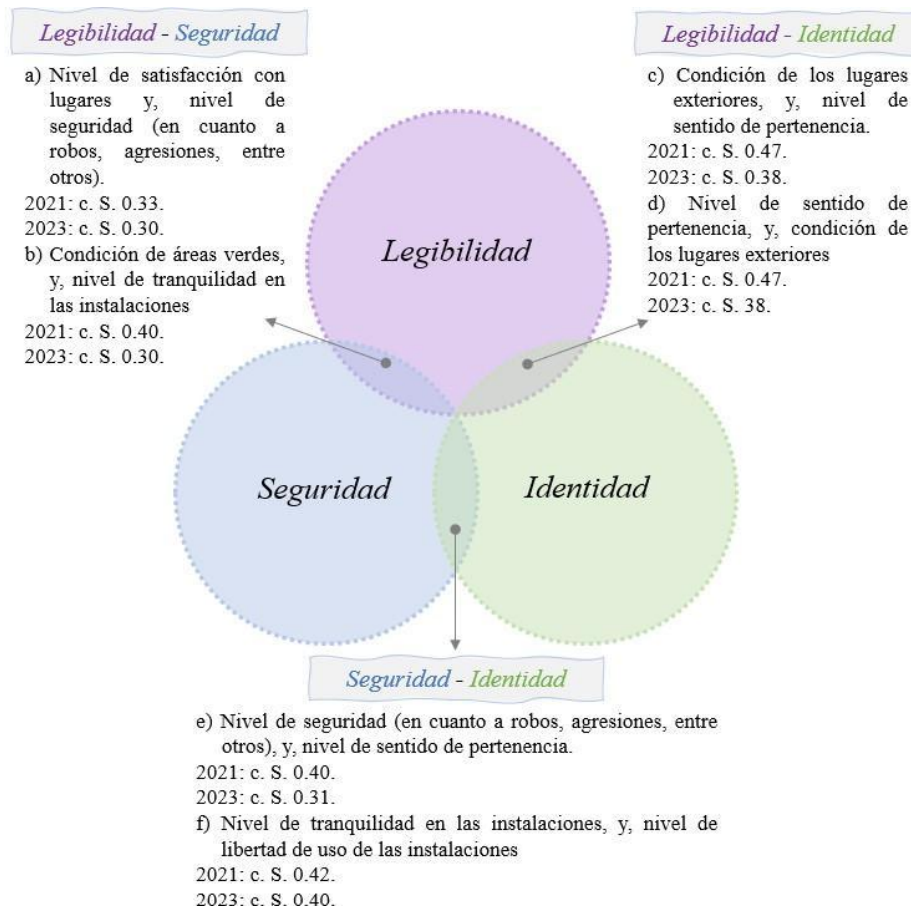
Legibilidad - Seguridad

a) Nivel de satisfacción con lugares y, nivel de seguridad (en cuanto a robos, agresiones, entre otros).
2021: c. S. 0.33.
2023: c. S. 0.30.
b) Condición de áreas verdes, y, nivel de tranquilidad en las instalaciones
2021: c. S. 0.40.
2023: c. S. 0.30.

Legibilidad - Identidad

c) Condición de los lugares exteriores, y, nivel de sentido de pertenencia.
2021: c. S. 0.47.
2023: c. S. 0.38.
d) Nivel de sentido de pertenencia, y, condición de los lugares exteriores
2021: c. S. 0.47.
2023: c. S. 38.

Legibilidad

Seguridad

Identidad

Seguridad - Identidad

e) Nivel de seguridad (en cuanto a robos, agresiones, entre otros), y, nivel de sentido de pertenencia.
2021: c. S. 0.40.
2023: c. S. 0.31.
f) Nivel de tranquilidad en las instalaciones, y, nivel de libertad de uso de las instalaciones
2021: c. S. 0.42.
2023: c. S. 0.40.